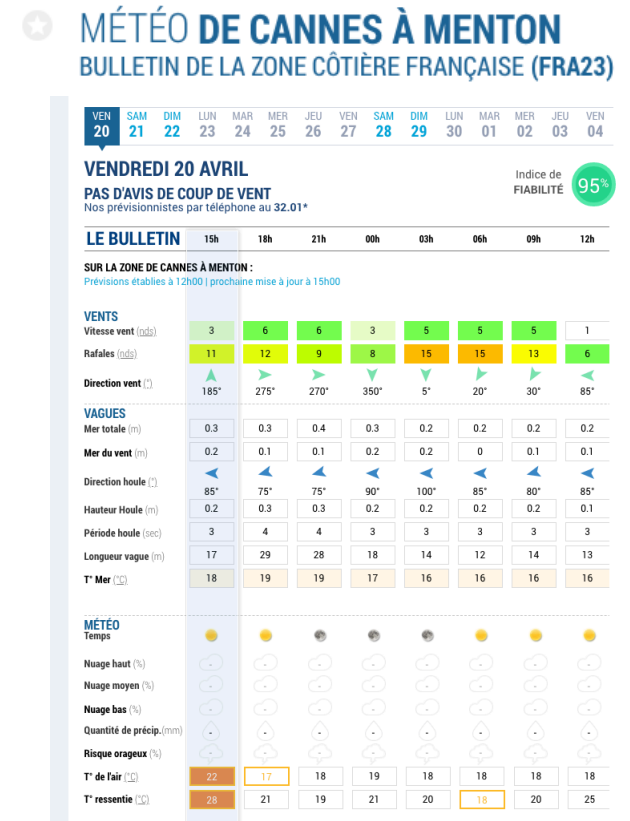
MÉTÉO DE CANNES À MENTON
BULLETIN DE LA ZONE CÔTIÈRE FRANÇAISE (FRA23)

| VEN 20 | SAM 21 | DIM 22 | LUN 23 | MAR 24 | MER 25 | JEU 26 | VEN 27 | SAM 28 | DIM 29 | LUN 30 | MAR 01 | MER 02 | JEU 03 | VEN 04 |
|---|---|---|---|---|---|---|---|---|---|---|---|---|---|---|

VENDREDI 20 AVRIL
PAS D'AVIS DE COUP DE VENT
Nos prévisionnistes par téléphone au 32.01*

Indice de FIABILITÉ 95%

| LE BULLETIN | 15h | 18h | 21h | 00h | 03h | 06h | 09h | 12h |
|---|---|---|---|---|---|---|---|---|
| SUR LA ZONE DE CANNES À MENTON : | | | | | | | | |
| Prévisions établies à 12h00 \| prochaine mise à jour à 15h00 | | | | | | | | |
| VENTS | | | | | | | | |
| Vitesse vent (nds) | 3 | 6 | 6 | 3 | 5 | 5 | 5 | 1 |
| Rafales (nds) | 11 | 12 | 9 | 8 | 15 | 15 | 13 | 6 |
| Direction vent (°) | 185° | 275° | 270° | 350° | 5° | 20° | 30° | 85° |
| VAGUES | | | | | | | | |
| Mer totale (m) | 0.3 | 0.3 | 0.4 | 0.3 | 0.2 | 0.2 | 0.2 | 0.2 |
| Mer du vent (m) | 0.2 | 0.1 | 0.1 | 0.2 | 0.2 | 0 | 0.1 | 0.1 |
| Direction houle (°) | 85° | 75° | 75° | 90° | 100° | 85° | 80° | 85° |
| Hauteur Houle (m) | 0.2 | 0.3 | 0.3 | 0.2 | 0.2 | 0.2 | 0.2 | 0.1 |
| Période houle (sec) | 3 | 4 | 4 | 3 | 3 | 3 | 3 | 3 |
| Longueur vague (m) | 17 | 29 | 28 | 18 | 14 | 12 | 14 | 13 |
| T° Mer (°C) | 18 | 19 | 19 | 17 | 16 | 16 | 16 | 16 |
| MÉTÉO | | | | | | | | |
| Temps | | | | | | | | |
| Nuage haut (%) | - | - | - | - | - | - | - | - |
| Nuage moyen (%) | - | - | - | - | - | - | - | - |
| Nuage bas (%) | - | - | - | - | - | - | - | - |
| Quantité de précip.(mm) | - | - | - | - | - | - | - | - |
| Risque orageux (%) | - | - | - | - | - | - | - | - |
| T° de l'air (°C) | 22 | 17 | 18 | 19 | 18 | 18 | 18 | 18 |
| T° ressentie (°C) | 28 | 21 | 19 | 21 | 20 | 18 | 20 | 25 |